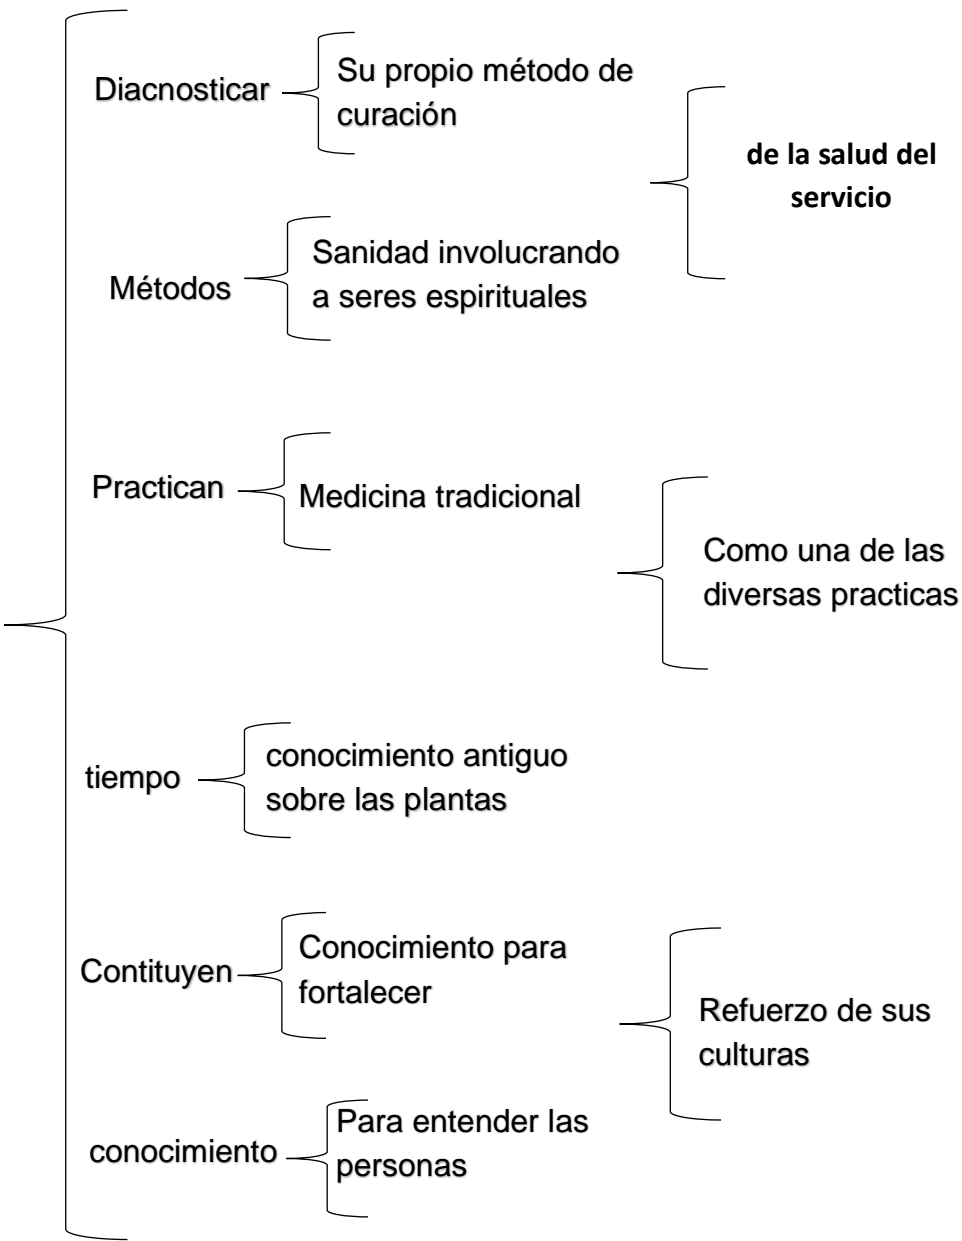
Diacnosticar

Su propio método de curación

**de la salud del servicio**

Métodos

Sanidad involucrando a seres espirituales

Practican

Medicina tradicional

Como una de las diversas practicas

tiempo

conocimiento antiguo sobre las plantas

Contituyen

Conocimiento para fortalecer

Refuerzo de sus culturas

conocimiento

Para entender las personas